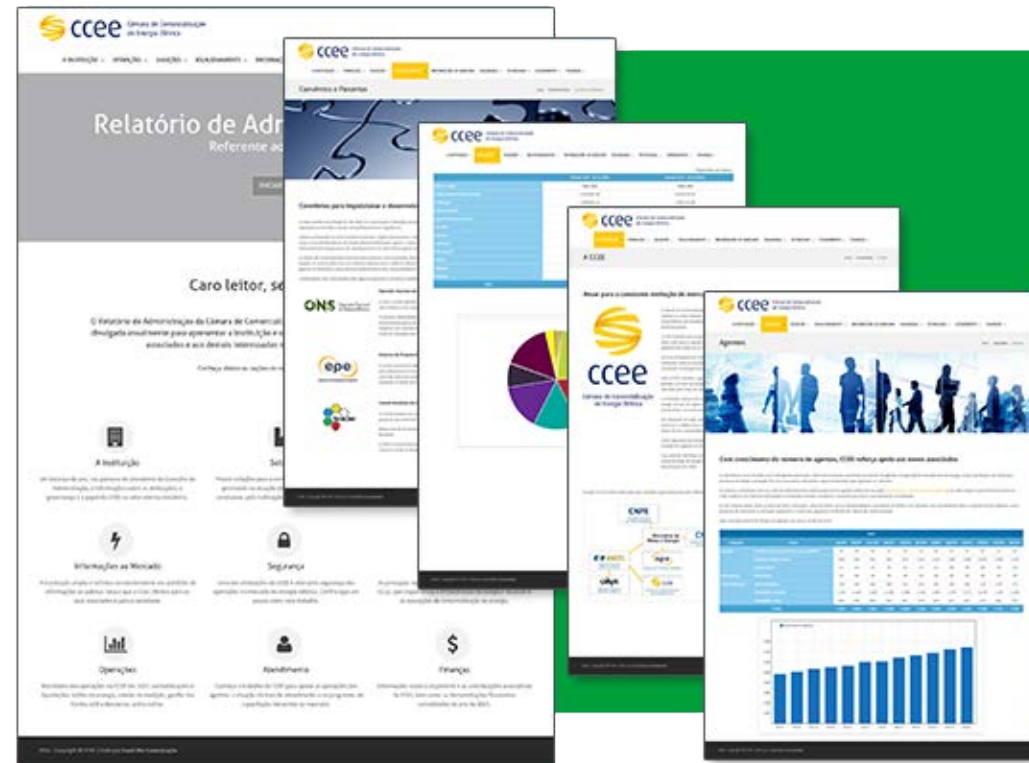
ccee Câmara de Comercialização de Energia Elétrica

Relatório de Adm

Referente ao

Caro leitor, se

A Instituição

Informações ao Mercado

Segurança

Operações

Atendimento

Finanças

ccee

Convênios e Parcerias

ONS

epe

ccee

ccee

A CCEE

ccee

Câmara de Comercialização de Energia Elétrica

CNPE

ANEEL

ccee

Agentes

Com crescimento do número de agentes, CCEE reforça apoio aos novos associados